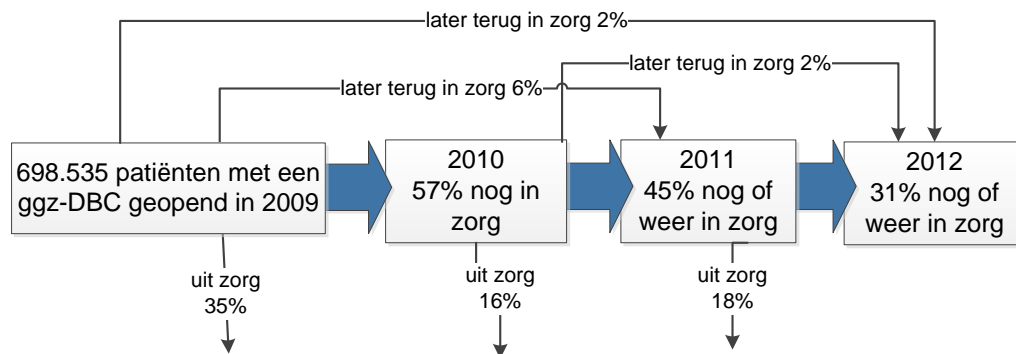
later terug in zorg 2%

later terug in zorg 2%

later terug in zorg 6%

698.535 patiënten met een ggz-DBC geopend in 2009

2010
57% nog in zorg

2011
45% nog of weer in zorg

2012
31% nog of weer in zorg

uit zorg
35%

uit zorg
16%

uit zorg
18%